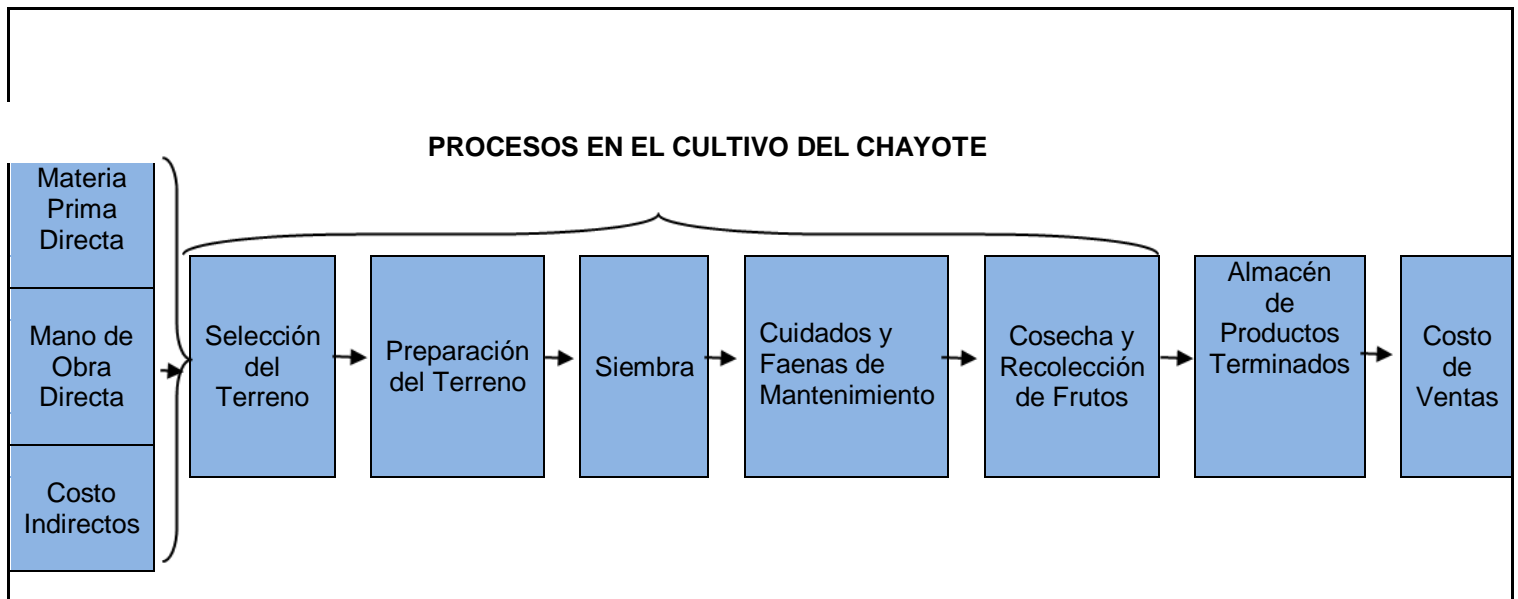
PROCESOS EN EL CULTIVO DEL CHAYOTE

Materia Prima Directa

Mano de Obra Directa

Costo Indirectos

Selección del Terreno

Preparación del Terreno

Siembra

Cuidados y Faenas de Mantenimiento

Cosecha y Recolección de Frutos

Almacén de Productos Terminados

Costo de Ventas